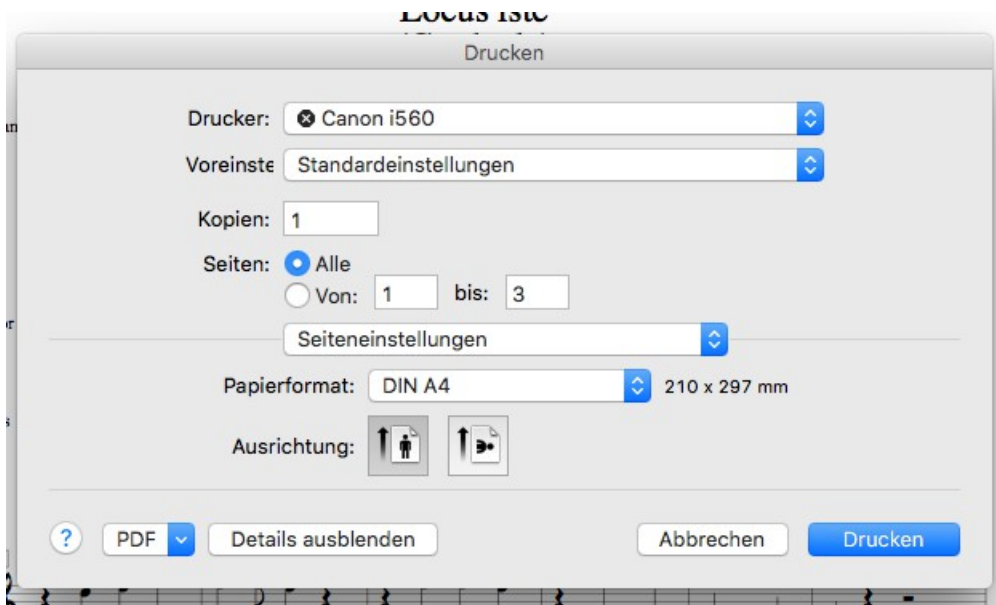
Locus iste

Drucken

Drucker: Canon i560

Voreinste Standardeinstellungen

Kopien: 1

Seiten: Alle
Von: 1 bis: 3

Seiteneinstellungen

Papierformat: DIN A4 210 x 297 mm

Ausrichtung:

?
PDF
Details ausblenden
Abbrechen
Drucken